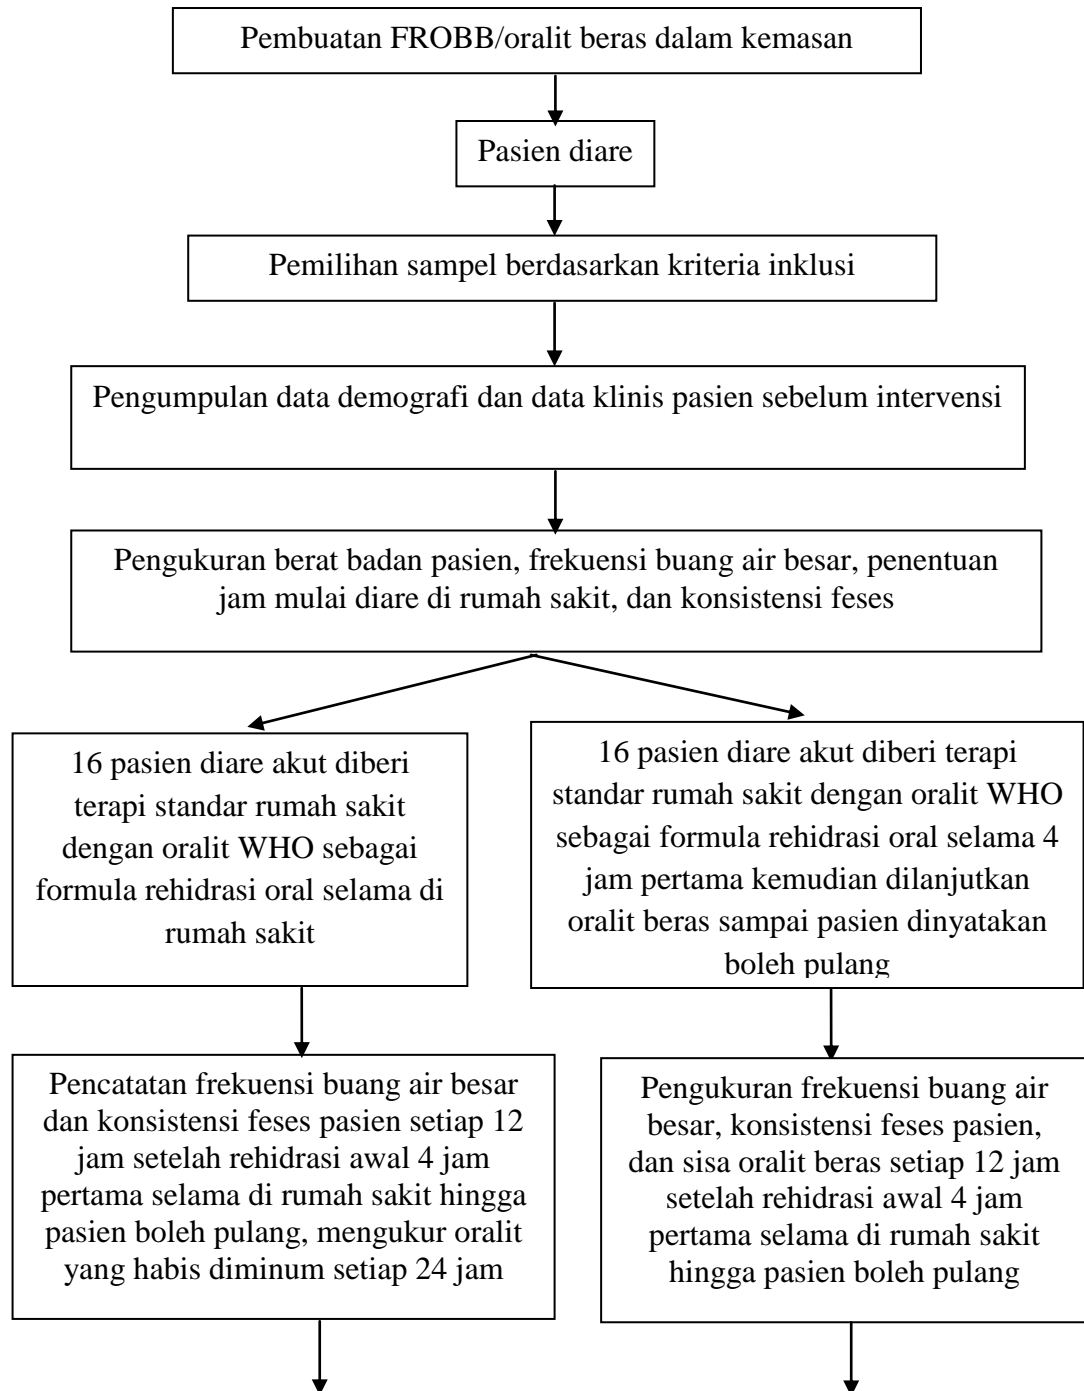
Pembuatan FROBB/oralit beras dalam kemasan

Pasien diare

Pemilihan sampel berdasarkan kriteria inklusi

Pengumpulan data demografi dan data klinis pasien sebelum intervensi

Pengukuran berat badan pasien, frekuensi buang air besar, penentuan jam mulai diare di rumah sakit, dan konsistensi feses

16 pasien diare akut diberi terapi standar rumah sakit dengan oralit WHO sebagai formula rehidrasi oral selama di rumah sakit

16 pasien diare akut diberi terapi standar rumah sakit dengan oralit WHO sebagai formula rehidrasi oral selama 4 jam pertama kemudian dilanjutkan oralit beras sampai pasien dinyatakan boleh pulang

Pencatatan frekuensi buang air besar dan konsistensi feses pasien setiap 12 jam setelah rehidrasi awal 4 jam pertama selama di rumah sakit hingga pasien boleh pulang, mengukur oralit yang habis diminum setiap 24 jam

Pengukuran frekuensi buang air besar, konsistensi feses pasien, dan sisa oralit beras setiap 12 jam setelah rehidrasi awal 4 jam pertama selama di rumah sakit hingga pasien boleh pulang